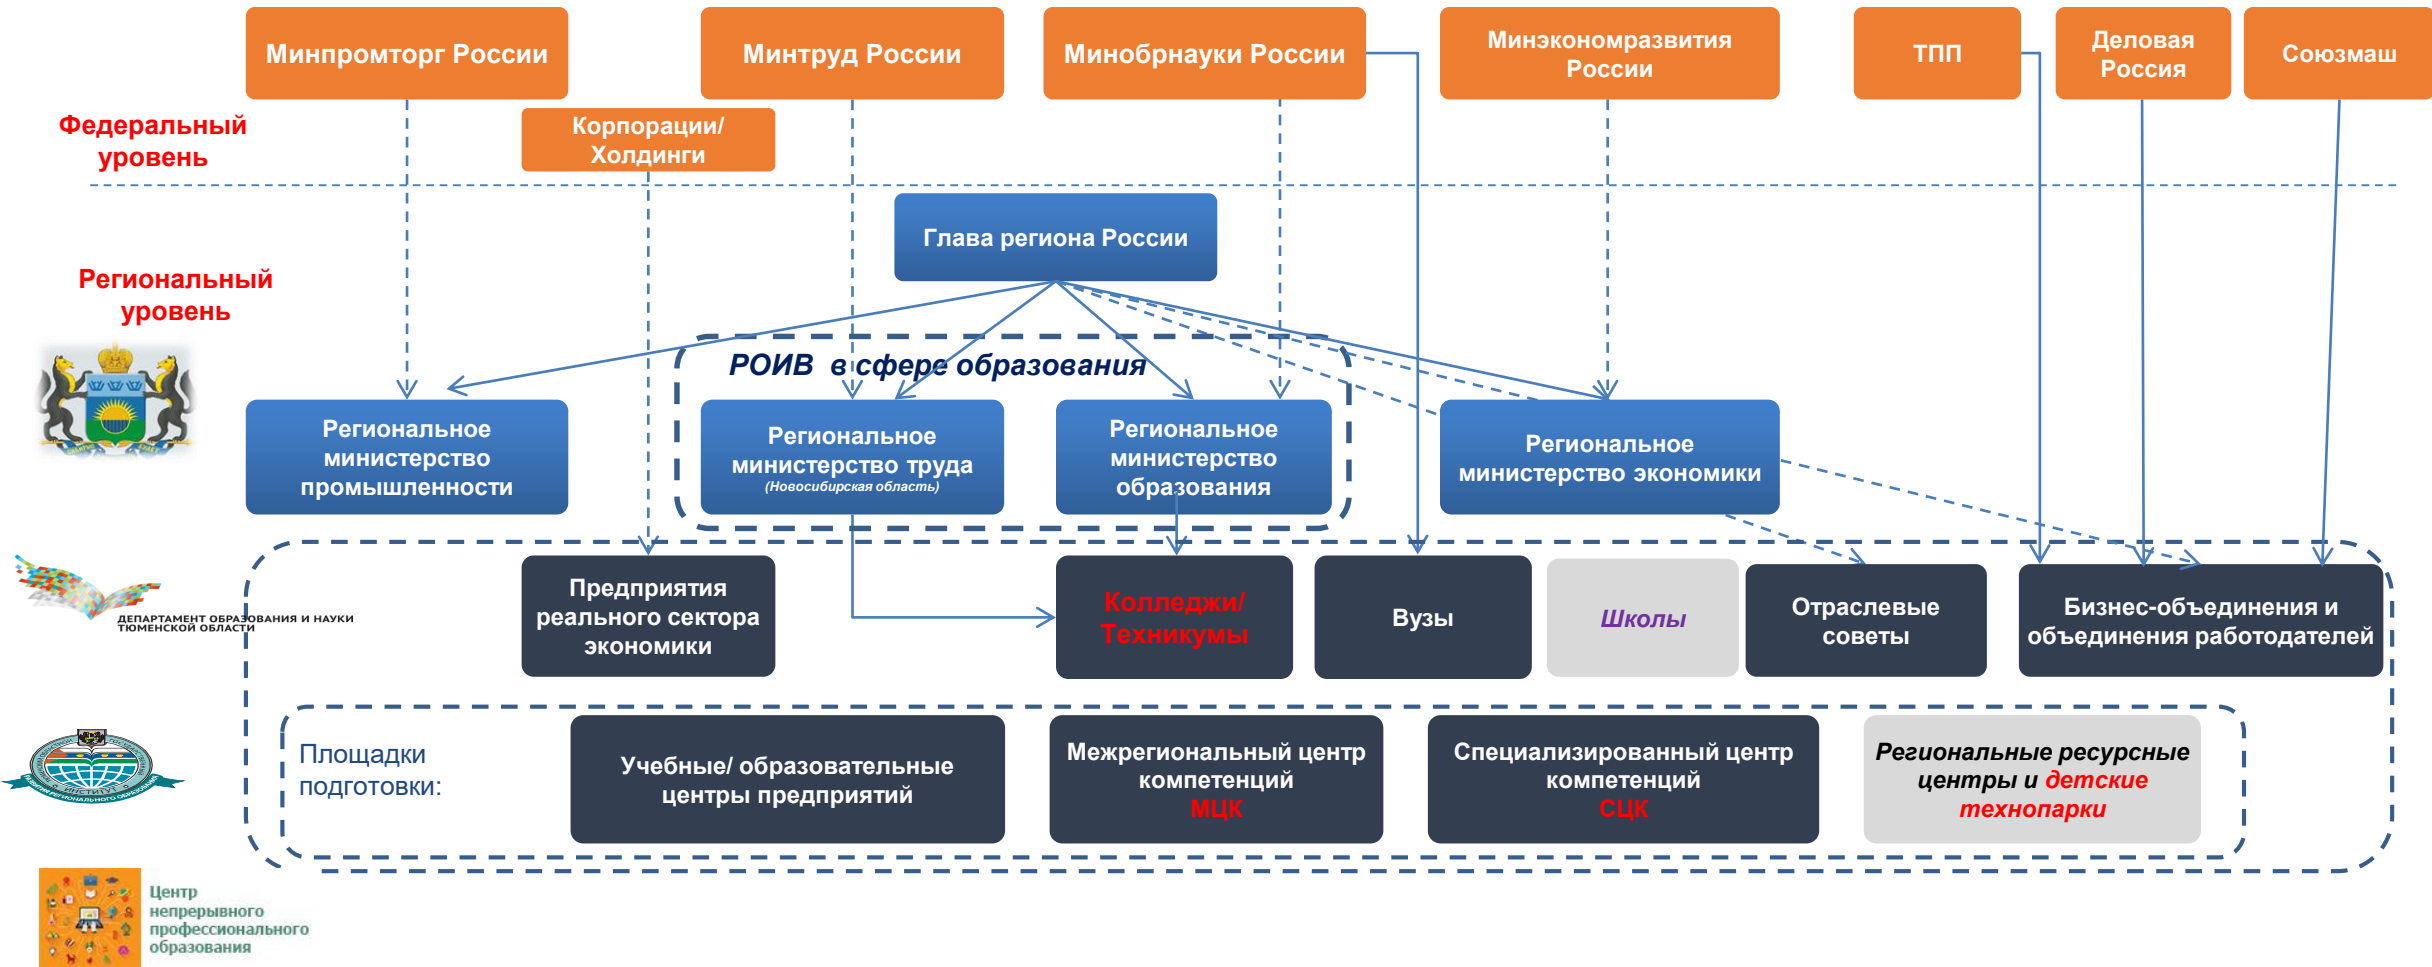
Минпромторг России

Минтруд России

Минобрнауки России

Минэкономразвития России

ТПП

Деловая Россия

Союзмаш

Федеральный уровень

Корпорации/ Холдинги

Глава региона России

Региональный уровень

РОИВ в сфере образования

Региональное министерство промышленности

Региональное министерство труда (Новосибирская область)

Региональное министерство образования

Региональное министерство экономики

ДЕПАРТАМЕНТ ОБРАЗОВАНИЯ И НАУКИ ТЮМЕНСКОЙ ОБЛАСТИ

Предприятия реального сектора экономики

Колледжи/ Техникумы

Вузы

Школы

Отраслевые советы

Бизнес-объединения и объединения работодателей

Площадки подготовки:

Учебные/ образовательные центры предприятий

Межрегиональный центр компетенций МЦК

Специализированный центр компетенций СЦК

Региональные ресурсные центры и детские технопарки

Центр непрерывного профессионального образования